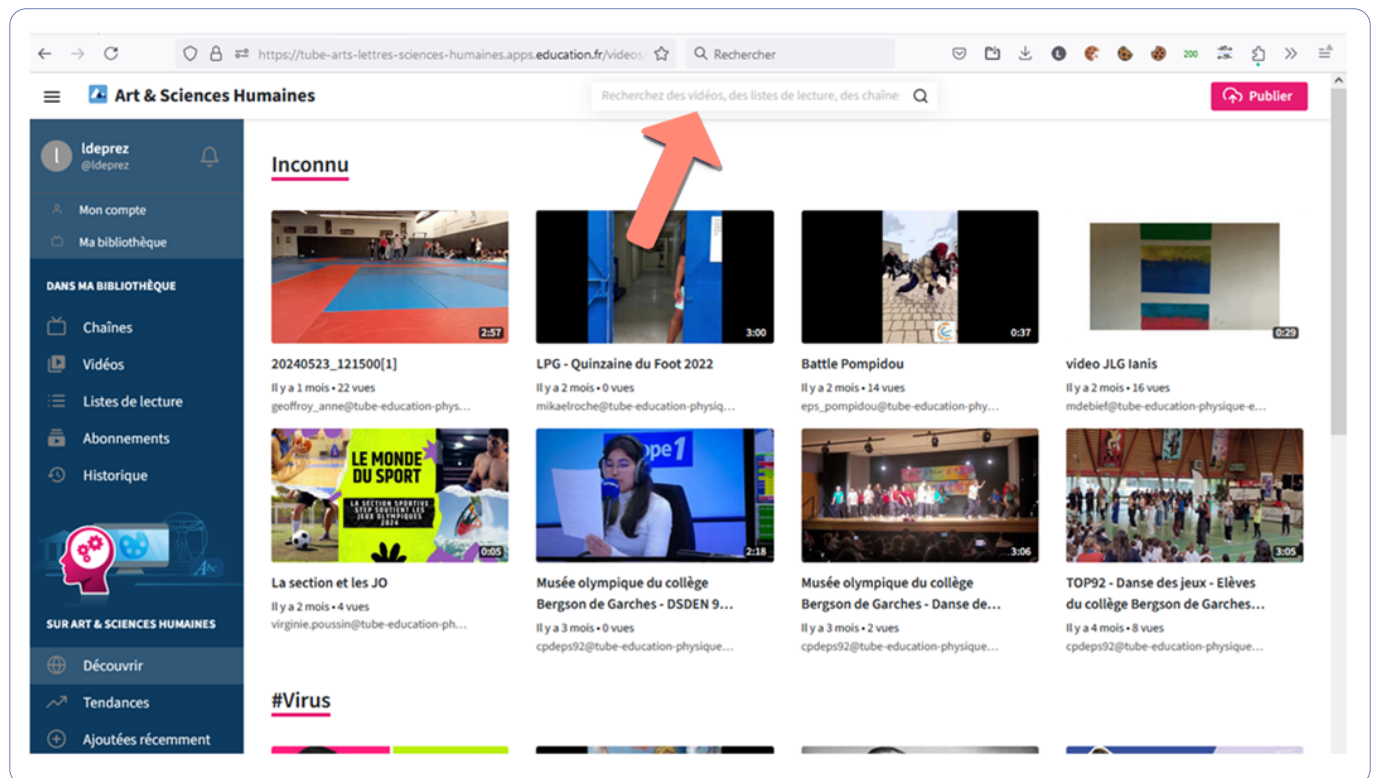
https://tube-arts-lettres-sciences-humaines.apps.education.fr/videos/

Rechercher

200

Art & Sciences Humaines

Recherchez des vidéos, des listes de lecture, des chaîne:

Publier

ldeprez
@ldeprez

Mon compte

Ma bibliothèque

DANS MA BIBLIOTHÈQUE

Chaînes

Vidéos

Listes de lecture

Abonnements

Historique

SUR ART & SCIENCES HUMAINES

Découvrir

Tendances

Ajoutées récemment

Inconnu

2:57
20240523_121500[1]
Il y a 1 mois • 22 vues
geoffroy_anne@tube-education-phys...

3:00
LPG - Quinzaine du Foot 2022
Il y a 2 mois • 0 vues
mikaelroche@tube-education-physiq...

0:37
Battle Pompidou
Il y a 2 mois • 14 vues
eps_pompidou@tube-education-phy...

0:29
video JLG Ianis
Il y a 2 mois • 16 vues
mdebief@tube-education-physique-e...

LE MONDE DU SPORT
LA SECTION SPORTIVE STEP SOUTIENT LES JEUX OLYMPIQUES 2024
0:05
La section et les JO
Il y a 2 mois • 4 vues
virginie.poussin@tube-education-ph...

2:18
Musée olympique du collège Bergson de Garches - DSDEN 9...
Il y a 3 mois • 0 vues
cpdeps92@tube-education-physique...

3:06
Musée olympique du collège Bergson de Garches - Danse de...
Il y a 3 mois • 2 vues
cpdeps92@tube-education-physique...

3:05
TOP92 - Danse des jeux - Elèves du collège Bergson de Garches...
Il y a 4 mois • 8 vues
cpdeps92@tube-education-physique...

#Virus